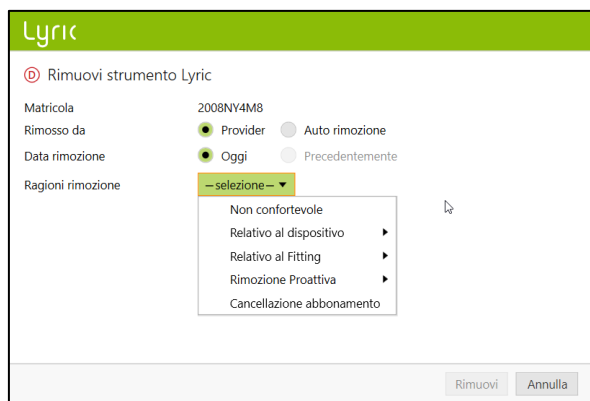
Lyric

D Rimuovi strumento Lyric

Matricola 2008NY4M8

Rimosso da Provider Auto rimozione

Data rimozione Oggi Precedentemente

Ragioni rimozione —selezione— ▼

Non confortevole
Relativo al dispositivo ▸
Relativo al Fitting ▸
Rimozione Proattiva ▸
Cancellazione abbonamento

Rimuovi Annulla